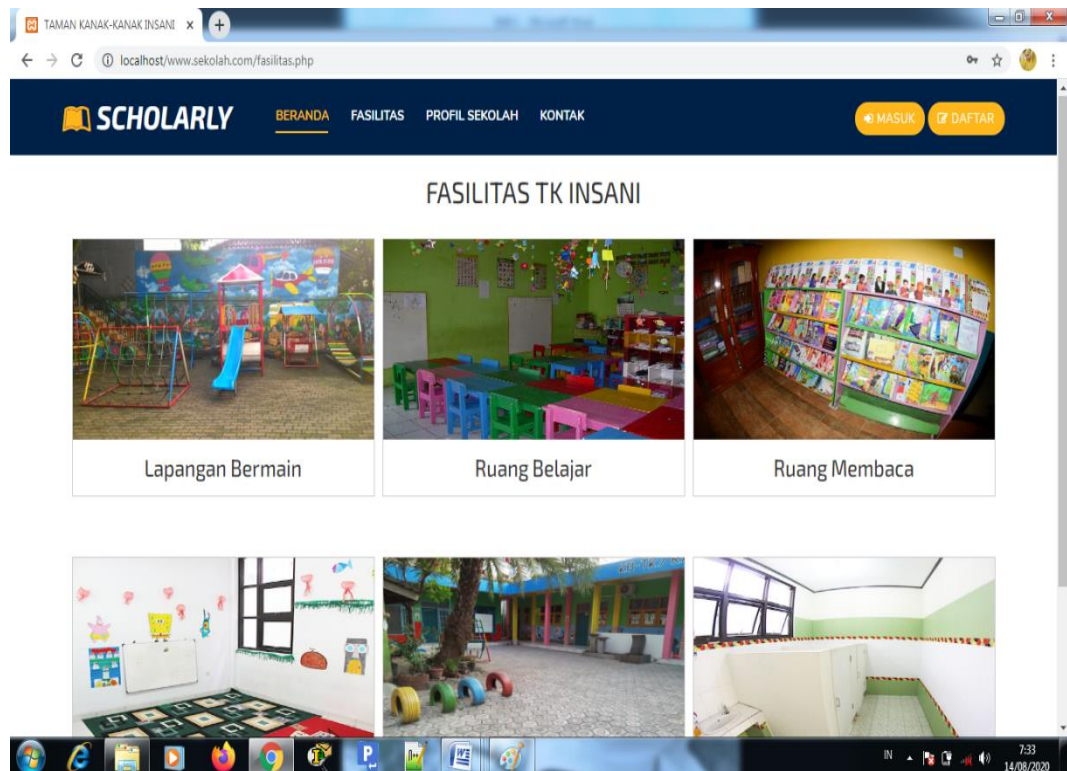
TAMAN KANAK-KANAK INSANI ×

localhost/www.sekolah.com/fasilitas.php

SCHOLARLY

BERANDA FASILITAS PROFIL SEKOLAH KONTAK

MASUK DAFTAR

FASILITAS TK INSANI

Lapangan Bermain

Ruang Belajar

Ruang Membaca

IN

7:33
14/08/2020